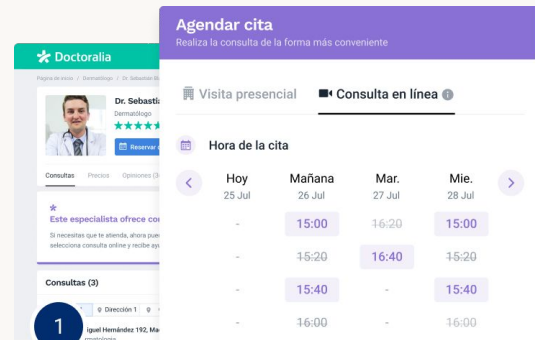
Doctoralia

Página de inicio > Dermatólogo > Dr. Sebastián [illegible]

Dr. Sebastia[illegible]
Dermatólogo

Reservar c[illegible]

Consultas Precios Opiniones (3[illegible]

Este especialista ofrece co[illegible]

Si necesitas que te atienda, ahora pued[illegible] selecciona consulta online y recibe ayu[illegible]

Consultas (3)

Dirección 1

1

iguel Hernández 192, Ma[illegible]

Agendar cita
Realiza la consulta de la forma más conveniente

Visita presencial
Consulta en línea

Hora de la cita

| Hoy 25 Jul | Mañana 26 Jul | Mar. 27 Jul | Mie. 28 Jul |
|---|---|---|---|
| - | 15:00 | ~~16:20~~ | 15:00 |
| - | ~~15:20~~ | 16:40 | ~~15:20~~ |
| - | 15:40 | - | 15:40 |
| - | ~~16:00~~ | - | ~~16:00~~ |